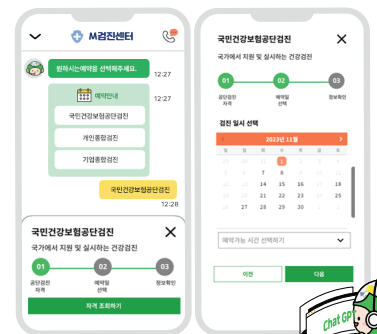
M검진센터

원하시는 예약을 선택해주세요.

12:27

예약안내

국민건강보험공단검진

개인종합검진

기업종합검진

12:27

국민건강보험공단검진

12:28

국민건강보험공단검진

국가에서 지원 및 실시하는 건강검진

01 공단검진 자격

02 예약일 선택

03 정보확인

자격 조회하기

국민건강보험공단검진

국가에서 지원 및 실시하는 건강검진

01 공단검진 자격

02 예약일 선택

03 정보확인

검진 일시 선택

2022년 11월

일 월 화 수 목 금 토

1

예약가능 시간 선택하기

이전

다음

Chat GPT